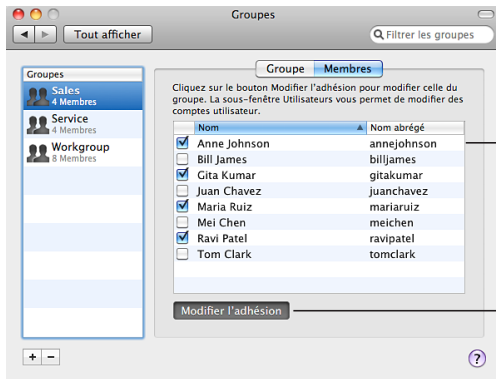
Groupes

Tout afficher

Filtrer les groupes

Groupes

Sales
4 Membres

Service
4 Membres

Workgroup
8 Membres

Groupe | Membres

Cliquez sur le bouton Modifier l'adhésion pour modifier celle du groupe. La sous-fenêtre Utilisateurs vous permet de modifier des comptes utilisateur.

| | Nom | Nom abrégé |
|---|---|---|
| ☑ | Anne Johnson | annejohnson |
| ☐ | Bill James | billjames |
| ☑ | Gita Kumar | gitakumar |
| ☐ | Juan Chavez | juanchavez |
| ☑ | Maria Ruiz | mariaruiz |
| ☐ | Mei Chen | meichen |
| ☑ | Ravi Patel | ravipatel |
| ☐ | Tom Clark | tomclark |

Modifier l'adhésion

+ −

?